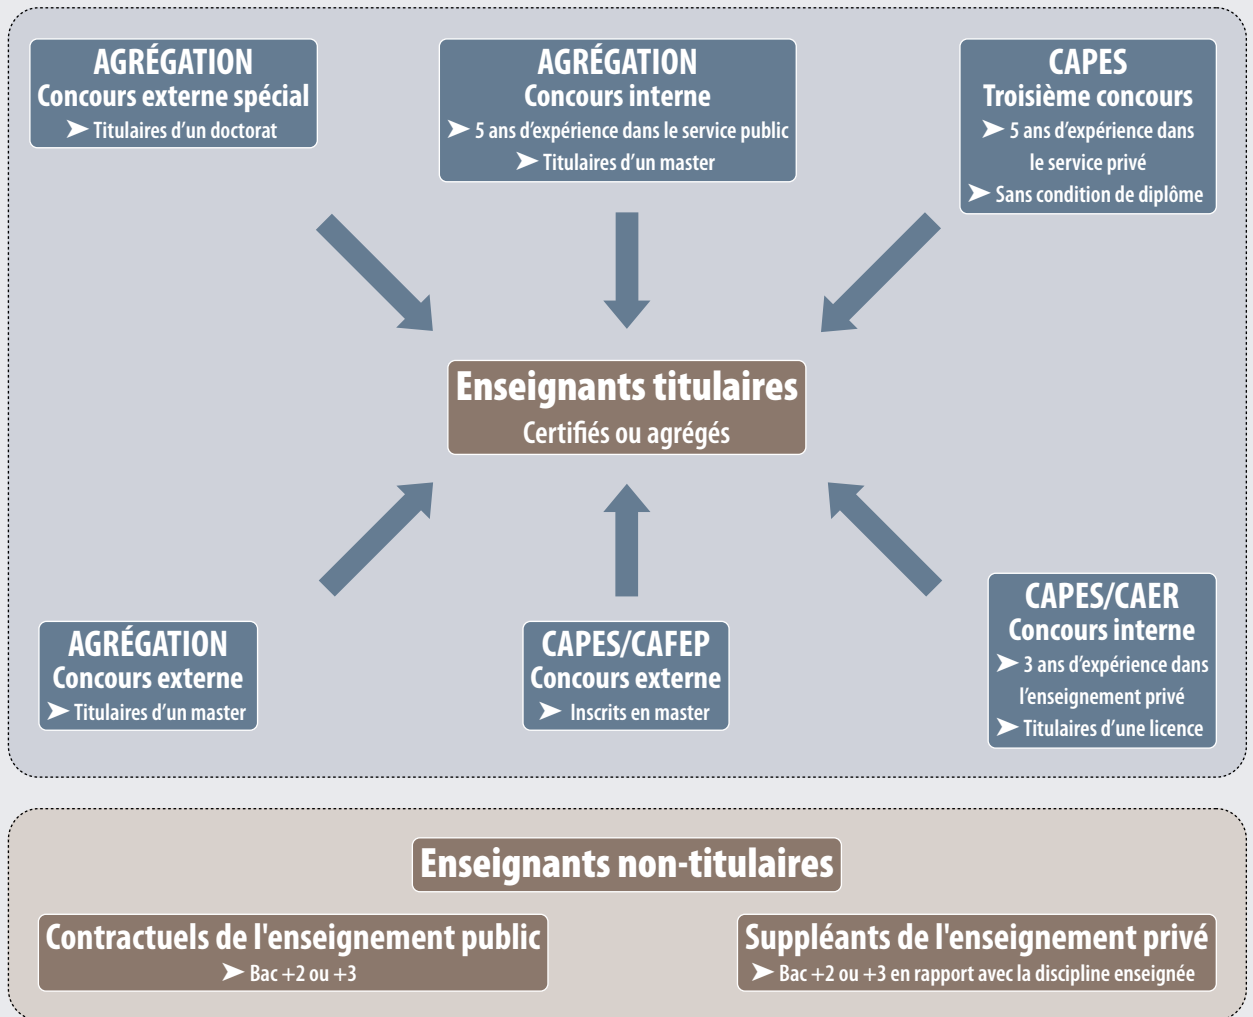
AGRÉGATION
Concours externe spécial
➤ Titulaires d'un doctorat

AGRÉGATION
Concours interne
➤ 5 ans d'expérience dans le service public
➤ Titulaires d'un master

CAPES
Troisième concours
➤ 5 ans d'expérience dans le service privé
➤ Sans condition de diplôme

Enseignants titulaires
Certifiés ou agrégés

AGRÉGATION
Concours externe
➤ Titulaires d'un master

CAPES/CAFEP
Concours externe
➤ Inscrits en master

CAPES/CAER
Concours interne
➤ 3 ans d'expérience dans l'enseignement privé
➤ Titulaires d'une licence

Enseignants non-titulaires

Contractuels de l'enseignement public
➤ Bac +2 ou +3

Suppléants de l'enseignement privé
➤ Bac +2 ou +3 en rapport avec la discipline enseignée